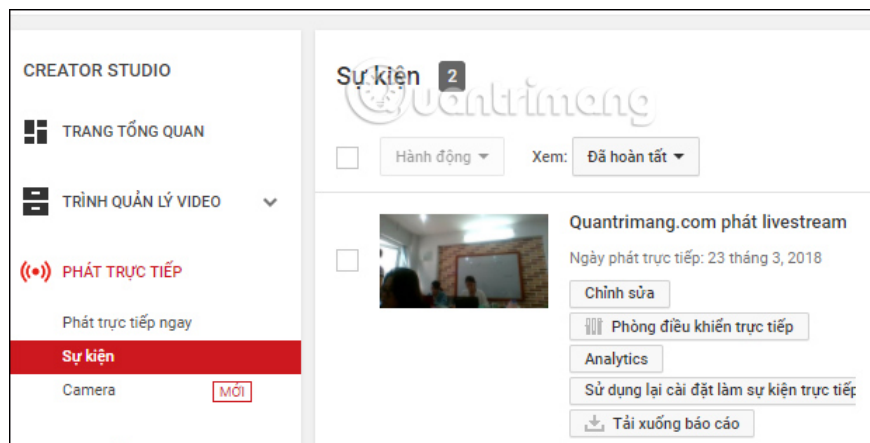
CREATOR STUDIO

TRANG TỔNG QUAN

TRÌNH QUẢN LÝ VIDEO

PHÁT TRỰC TIẾP

Phát trực tiếp ngay

Sự kiện

Camera MỚI

Sự kiện 2

quantrimang

Hành động

Xem: Đã hoàn tất

Quantrimang.com phát livestream

Ngày phát trực tiếp: 23 tháng 3, 2018

Chỉnh sửa

Phòng điều khiển trực tiếp

Analytics

Sử dụng lại cài đặt làm sự kiện trực tiếp

Tải xuống báo cáo